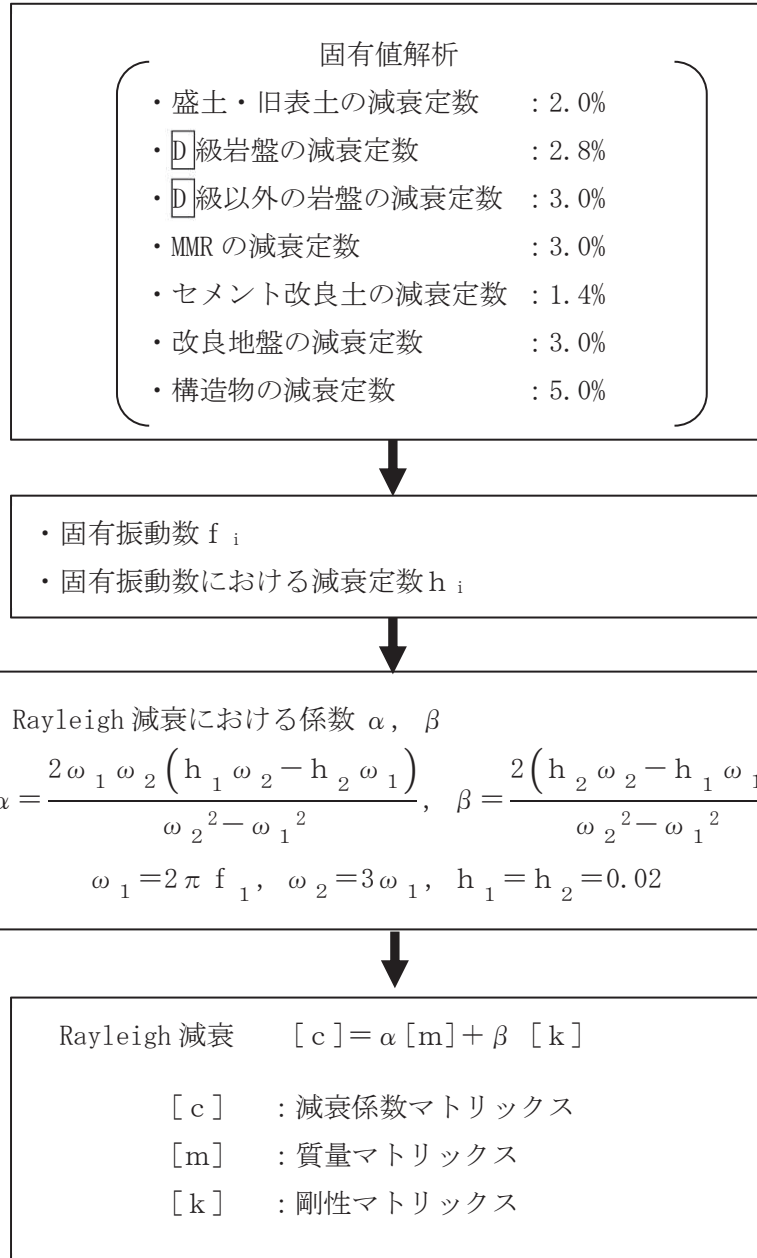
固有値解析

・盛土・旧表土の減衰定数　：2.0%
・D級岩盤の減衰定数　：2.8%
・D級以外の岩盤の減衰定数　：3.0%
・MMRの減衰定数　：3.0%
・セメント改良土の減衰定数　：1.4%
・改良地盤の減衰定数　：3.0%
・構造物の減衰定数　：5.0%

・固有振動数 $f_i$
・固有振動数における減衰定数 $h_i$

Rayleigh減衰における係数 $\alpha$, $\beta$

$\alpha=\frac{2\omega_1\omega_2(h_1\omega_2-h_2\omega_1)}{\omega_2^2-\omega_1^2}$, $\beta=\frac{2(h_2\omega_2-h_1\omega_1 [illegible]}{\omega_2^2-\omega_1^2}$

$\omega_1=2\pi f_1$, $\omega_2=3\omega_1$, $h_1=h_2=0.02$

Rayleigh減衰　$[c]=\alpha[m]+\beta[k]$

$[c]$　：減衰係数マトリックス
$[m]$　：質量マトリックス
$[k]$　：剛性マトリックス